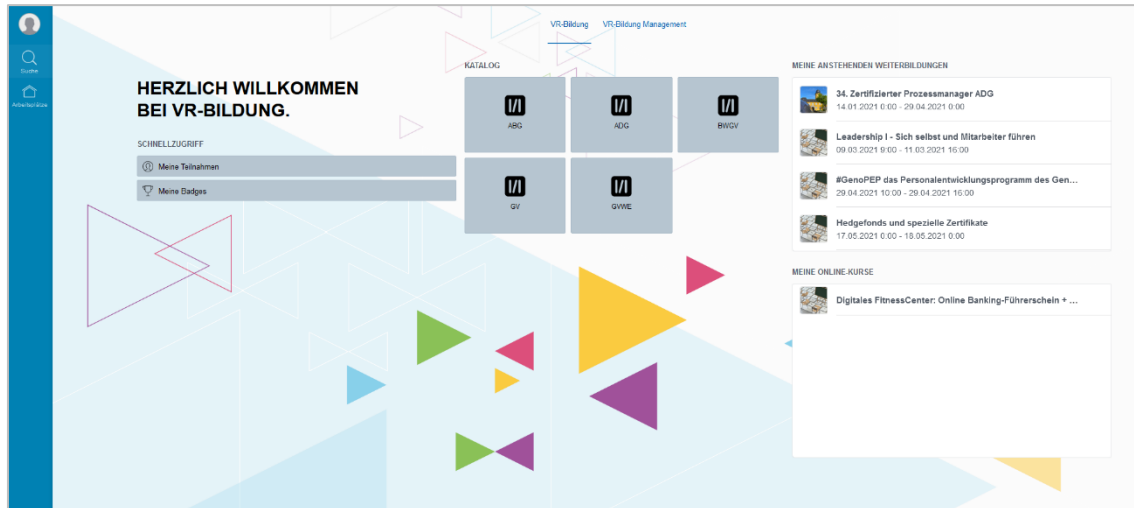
Suchen

Arbeitsplätze

VR-Bildung VR-Bildung Management

HERZLICH WILLKOMMEN BEI VR-BILDUNG.

SCHNELLZUGRIFF

Meine Teilnahmen

Meine Badges

KATALOG

ABG

ADG

BWGV

GV

GVWE

MEINE ANSTEHENDEN WEITERBILDUNGEN

34. Zertifizierter Prozessmanager ADG
14.01.2021 0:00 - 29.04.2021 0:00

Leadership I - Sich selbst und Mitarbeiter führen
09.03.2021 9:00 - 11.03.2021 16:00

#GenoPEP das Personalentwicklungsprogramm des Gen...
29.04.2021 10:00 - 29.04.2021 16:00

Hedgefonds und spezielle Zertifikate
17.05.2021 0:00 - 18.05.2021 0:00

MEINE ONLINE-KURSE

Digitales FitnessCenter: Online Banking-Führerschein + ...